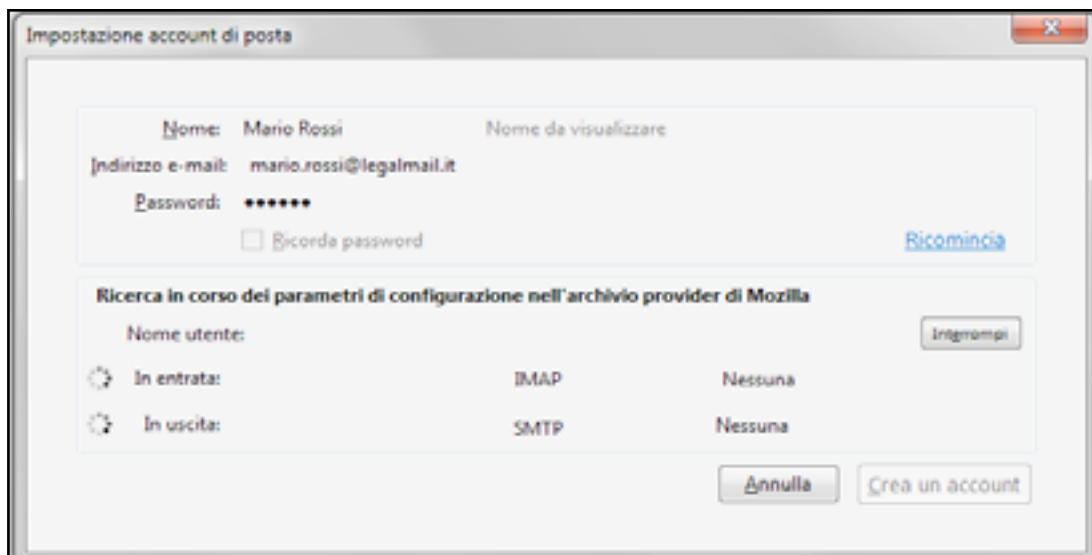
Impostazione account di posta

Nome: Mario Rossi Nome da visualizzare
Indirizzo e-mail: mario.rossi@legalmail.it
Password: ••••••
Ricorda password
Ricomincia

Ricerca in corso dei parametri di configurazione nell'archivio provider di Mozilla
Nome utente:
Interrompi
In entrata: IMAP Nessuna
In uscita: SMTP Nessuna

Annulla
Crea un account